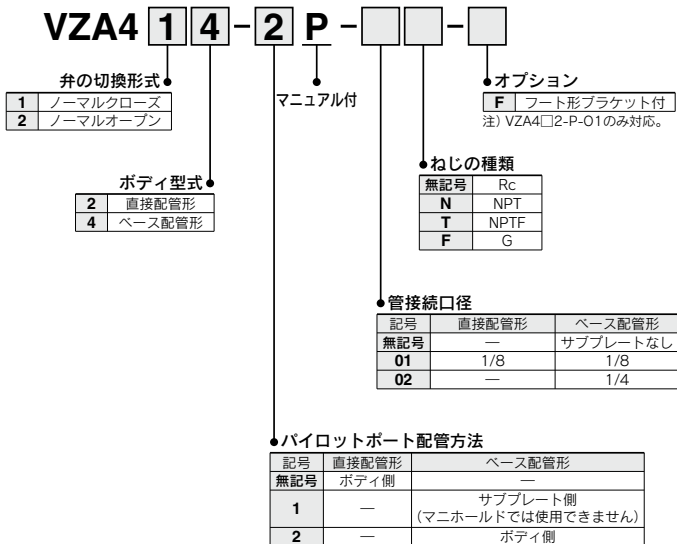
VZA4 1 4 - 2 P - [ ] [ ] - [ ]

弁の切換形式

| | |
|---|---|
| 1 | ノーマルクローズ |
| 2 | ノーマルオープン |

マニュアル付

オプション

| | |
|---|---|
| F | フート形ブラケット付 |

注) VZA4□2-P-01のみ対応。

ボディ型式

| | |
|---|---|
| 2 | 直接配管形 |
| 4 | ベース配管形 |

ねじの種類

| | |
|---|---|
| 無記号 | Rc |
| N | NPT |
| T | NPTF |
| F | G |

管接続口径

| 記号 | 直接配管形 | ベース配管形 |
|---|---|---|
| 無記号 | — | サブプレートなし |
| 01 | 1/8 | 1/8 |
| 02 | — | 1/4 |

パイロットポート配管方法

| 記号 | 直接配管形 | ベース配管形 |
|---|---|---|
| 無記号 | ボディ側 | — |
| 1 | — | サブプレート側 (マニホールドでは使用できません) |
| 2 | — | ボディ側 |